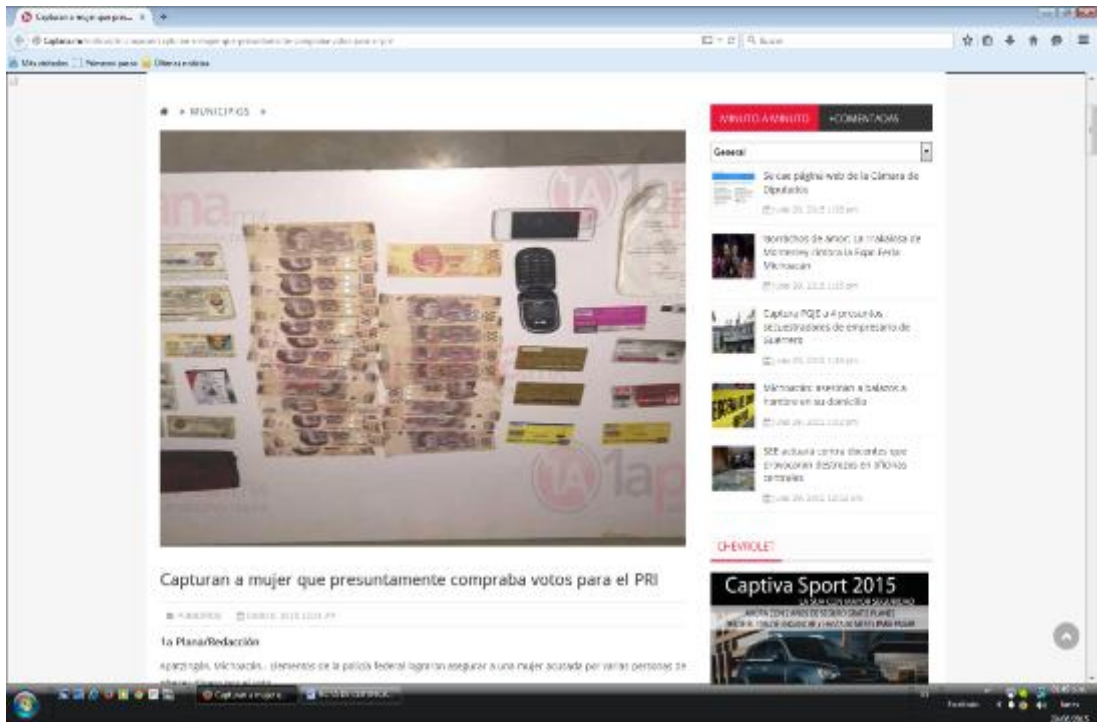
Capturan a mujer que presu... ×

Más visitados | Primeros pasos | Últimas noticias

MUNICIPIOS

MINUTO A MINUTO | +COMENTADAS

General

Se cae página web de la Cámara de Diputados

Borrachos de amor: La Trakalosa de Monterrey cimbra la Expo Feria Michoacán

Captura PGJE a 4 presuntos secuestradores de empresario de Querétaro

Michoacán: asesinan a balazos a hombre en su domicilio

SEE actuará contra docentes que provocaron destrozos en oficinas centrales

CHEVROLET

Captiva Sport 2015

Capturan a mujer que presuntamente compraba votos para el PRI

MUNICIPIOS

1a Plana/Redacción

Apatzingán, Michoacán.- Elementos de la policía federal lograron asegurar a una mujer acusada por varias personas de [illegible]

Capturan a mujer...